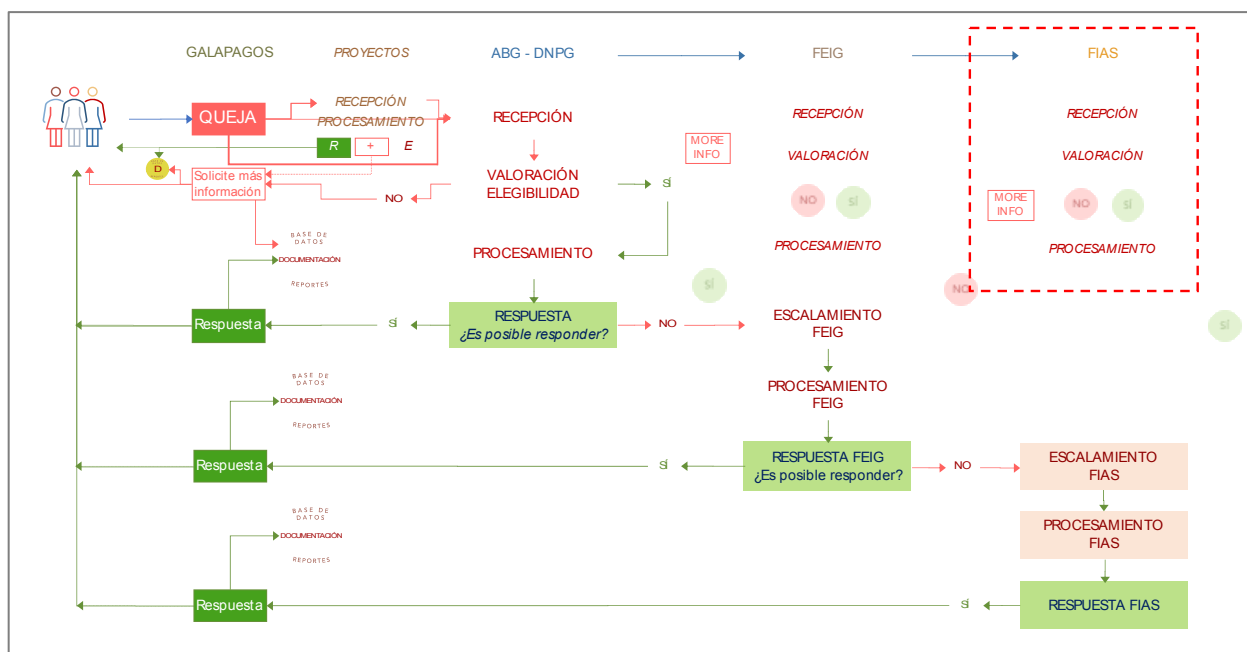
GALAPAGOS

PROYECTOS

ABG - DNPG

FEIG

FIAS

QUEJA

RECEPCIÓN

PROCESAMIENTO

R

+

E

D

Solicite más información

RECEPCIÓN

VALORACIÓN ELEGIBILIDAD

NO

SÍ

MORE INFO

PROCESAMIENTO

BASE DE DATOS

DOCUMENTACIÓN

REPORTES

Respuesta

SÍ

RESPUESTA
¿Es posible responder?

NO

RECEPCIÓN

VALORACIÓN

NO

SÍ

PROCESAMIENTO

SÍ

ESCALAMIENTO FEIG

PROCESAMIENTO FEIG

RECEPCIÓN

VALORACIÓN

MORE INFO

NO

SÍ

PROCESAMIENTO

NO

SÍ

BASE DE DATOS

DOCUMENTACIÓN

REPORTES

Respuesta

SÍ

RESPUESTA FEIG
¿Es posible responder?

NO

ESCALAMIENTO FIAS

PROCESAMIENTO FIAS

BASE DE DATOS

DOCUMENTACIÓN

REPORTES

Respuesta

SÍ

RESPUESTA FIAS